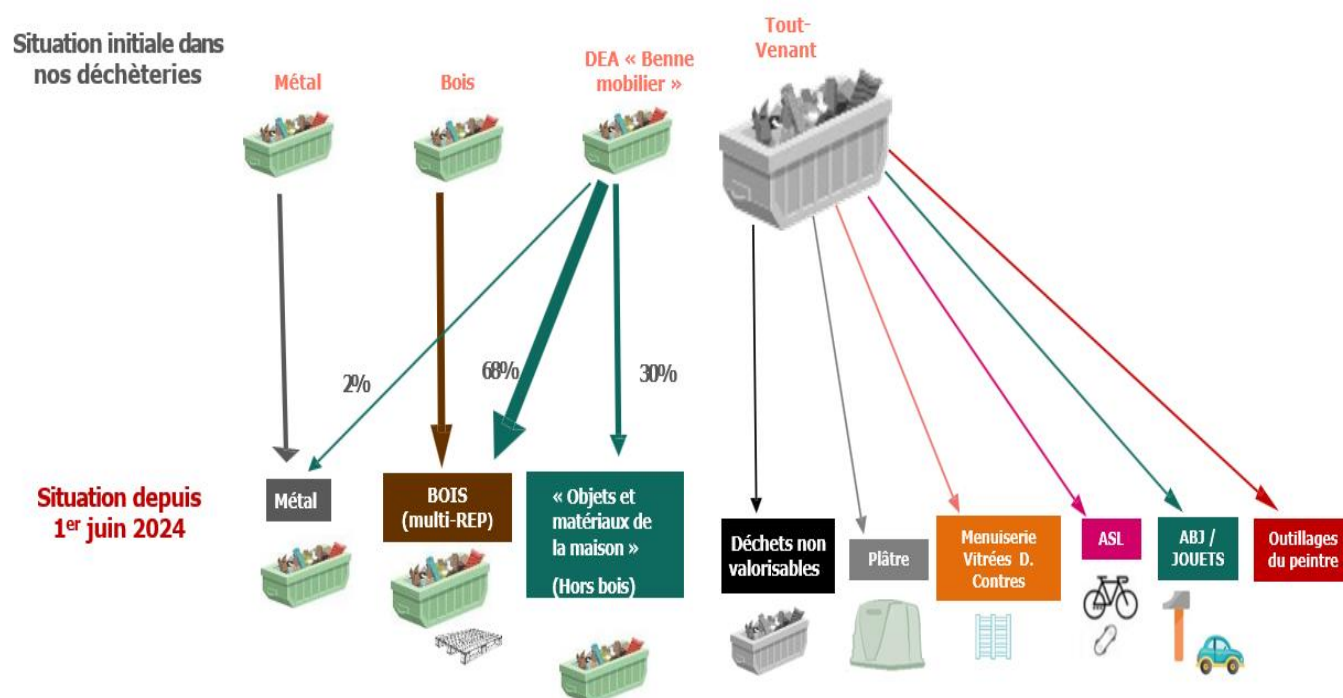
Situation initiale dans nos déchèteries

Métal

Bois

DEA « Benne mobilier »

Tout-Venant

2%

68%

30%

Situation depuis 1$^{er}$ juin 2024

Métal

BOIS (multi-REP)

« Objets et matériaux de la maison »

(Hors bois)

Déchets non valorisables

Plâtre

Menuiserie Vitrées D. Contres

ASL

ABJ / JOUETS

Outillages du peintre